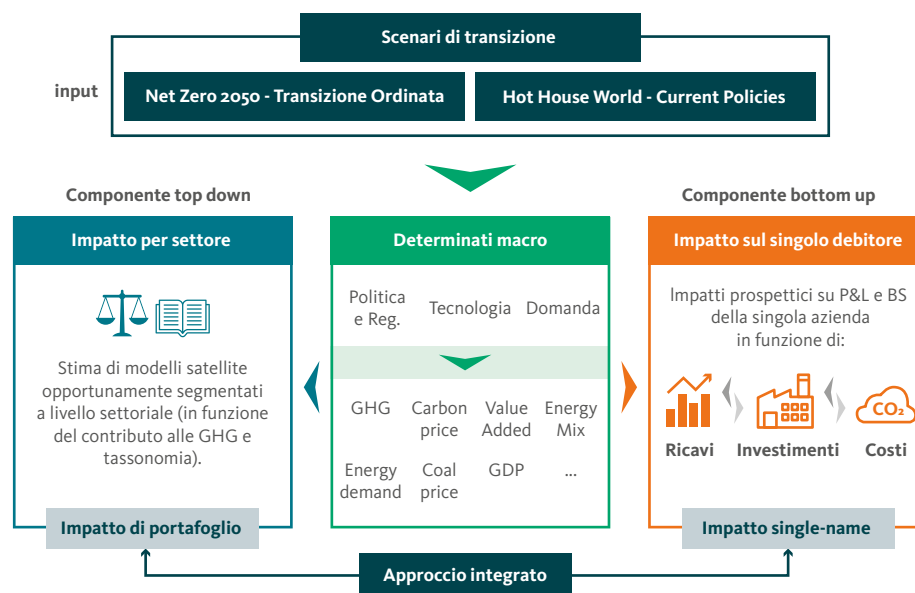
Scenari di transizione

input

Net Zero 2050 - Transizione Ordinata

Hot House World - Current Policies

Componente top down

Impatto per settore

Stima di modelli satellite opportunamente segmentati a livello settoriale (in funzione del contributo alle GHG e tassonomia).

Impatto di portafoglio

Determinati macro

Politica e Reg.

Tecnologia

Domanda

GHG

Carbon price

Value Added

Energy Mix

Energy demand

Coal price

GDP

...

Componente bottom up

Impatto sul singolo debitore

Impatti prospettici su P&L e BS della singola azienda in funzione di:

$CO_2$

Ricavi

Investimenti

Costi

Impatto single-name

Approccio integrato